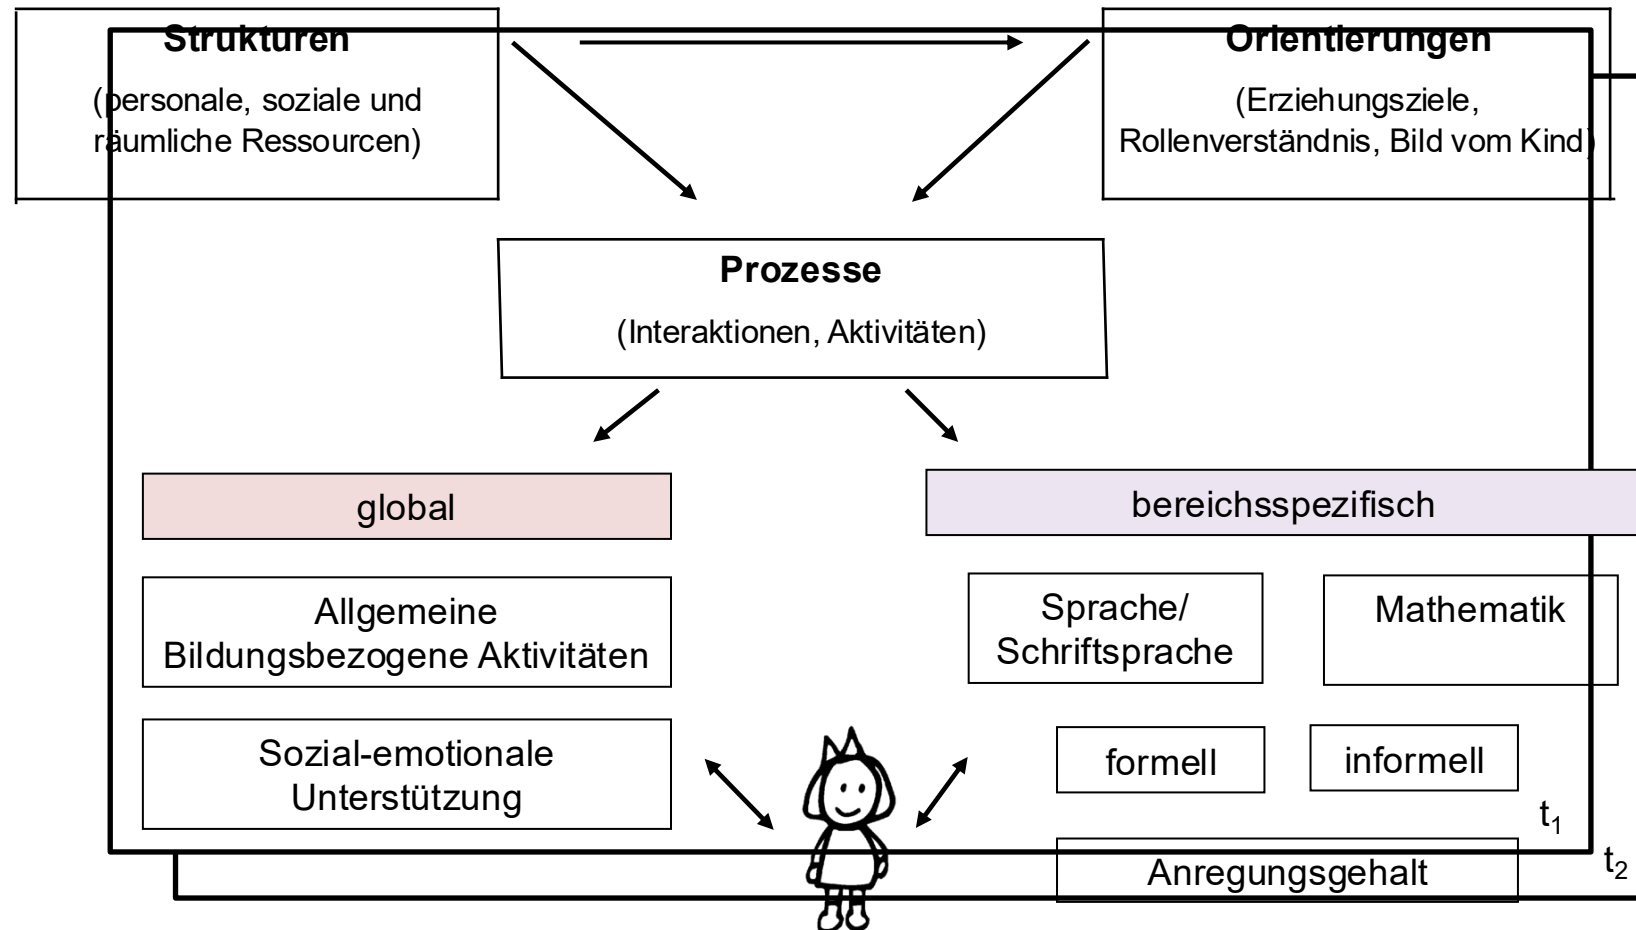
Strukturen

(personale, soziale und räumliche Ressourcen)

Orientierungen

(Erziehungsziele, Rollenverständnis, Bild vom Kind)

Prozesse

(Interaktionen, Aktivitäten)

global

bereichsspezifisch

Allgemeine Bildungsbezogene Aktivitäten

Sprache/ Schriftsprache

Mathematik

Sozial-emotionale Unterstützung

formell

informell

$t_1$

Anregungsgehalt

$t_2$